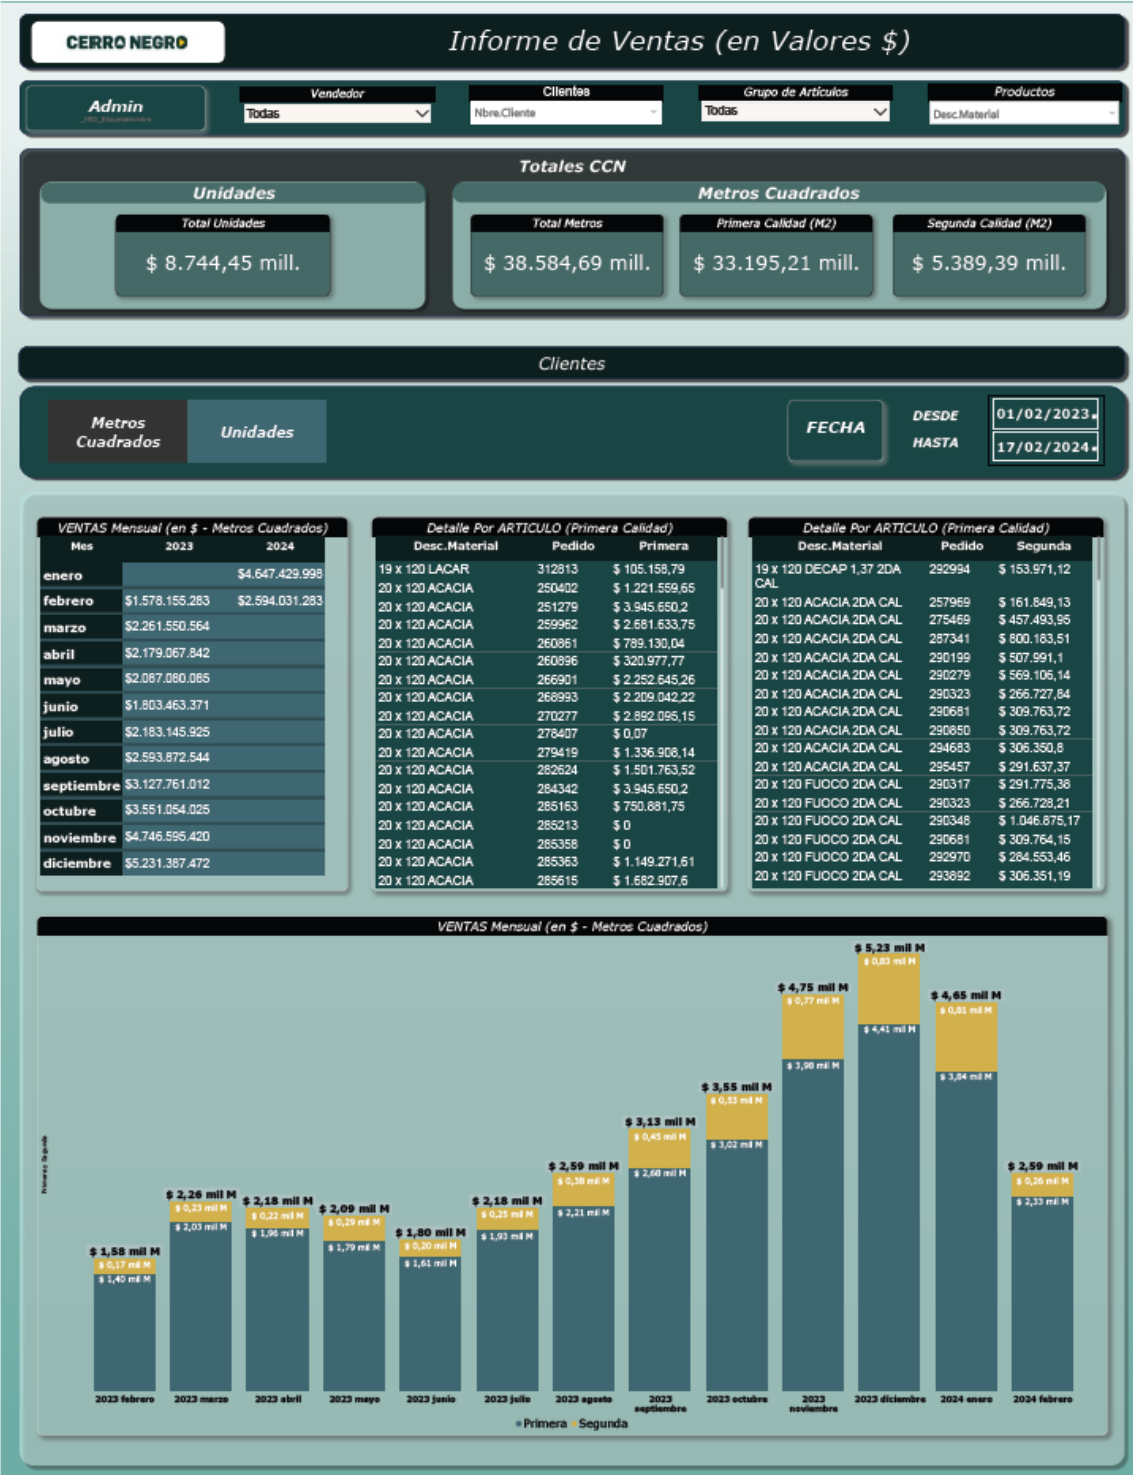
CERRO NEGRO

Informe de Ventas (en Valores $)

Admin

Vendedor
Todas

Clientes
Nbre.Cliente

Grupo de Articulos
Todas

Productos
Desc.Material

Totales CCN

Unidades

Total Unidades
$ 8.744,45 mill.

Metros Cuadrados

Total Metros
$ 38.584,69 mill.

Primera Calidad (M2)
$ 33.195,21 mill.

Segunda Calidad (M2)
$ 5.389,39 mill.

Clientes

Metros Cuadrados

Unidades

FECHA

DESDE 01/02/2023

HASTA 17/02/2024

VENTAS Mensual (en $ - Metros Cuadrados)

| Mes | 2023 | 2024 |
|---|---|---|
| enero | | $4.647.429.998 |
| febrero | $1.578.155.283 | $2.594.031.283 |
| marzo | $2.261.550.564 | |
| abril | $2.179.067.842 | |
| mayo | $2.087.080.065 | |
| junio | $1.803.463.371 | |
| julio | $2.183.145.925 | |
| agosto | $2.593.872.544 | |
| septiembre | $3.127.761.012 | |
| octubre | $3.551.054.025 | |
| noviembre | $4.746.595.420 | |
| diciembre | $5.231.387.472 | |

Detalle Por ARTICULO (Primera Calidad)

| Desc.Material | Pedido | Primera |
|---|---|---|
| 19 x 120 LACAR | 312813 | $ 105.158,79 |
| 20 x 120 ACACIA | 250402 | $ 1.221.559,65 |
| 20 x 120 ACACIA | 251279 | $ 3.945.650,2 |
| 20 x 120 ACACIA | 259962 | $ 2.681.633,75 |
| 20 x 120 ACACIA | 260861 | $ 789.130,04 |
| 20 x 120 ACACIA | 260896 | $ 320.977,77 |
| 20 x 120 ACACIA | 266901 | $ 2.252.645,26 |
| 20 x 120 ACACIA | 268993 | $ 2.209.042,22 |
| 20 x 120 ACACIA | 270277 | $ 2.892.095,15 |
| 20 x 120 ACACIA | 278407 | $ 0,07 |
| 20 x 120 ACACIA | 279419 | $ 1.336.908,14 |
| 20 x 120 ACACIA | 282624 | $ 1.501.763,52 |
| 20 x 120 ACACIA | 284342 | $ 3.945.650,2 |
| 20 x 120 ACACIA | 285163 | $ 750.881,75 |
| 20 x 120 ACACIA | 285213 | $ 0 |
| 20 x 120 ACACIA | 285358 | $ 0 |
| 20 x 120 ACACIA | 285363 | $ 1.149.271,61 |
| 20 x 120 ACACIA | 285615 | $ 1.682.907,6 |

Detalle Por ARTICULO (Primera Calidad)

| Desc.Material | Pedido | Segunda |
|---|---|---|
| 19 x 120 DECAP 1,37 2DA CAL | 292994 | $ 153.971,12 |
| 20 x 120 ACACIA 2DA CAL | 257969 | $ 161.849,13 |
| 20 x 120 ACACIA 2DA CAL | 275469 | $ 457.493,95 |
| 20 x 120 ACACIA 2DA CAL | 287341 | $ 800.183,51 |
| 20 x 120 ACACIA 2DA CAL | 290199 | $ 507.991,1 |
| 20 x 120 ACACIA 2DA CAL | 290279 | $ 569.106,14 |
| 20 x 120 ACACIA 2DA CAL | 290323 | $ 266.727,84 |
| 20 x 120 ACACIA 2DA CAL | 290681 | $ 309.763,72 |
| 20 x 120 ACACIA 2DA CAL | 290850 | $ 309.763,72 |
| 20 x 120 ACACIA 2DA CAL | 294683 | $ 306.350,8 |
| 20 x 120 ACACIA 2DA CAL | 295457 | $ 291.637,37 |
| 20 x 120 FUOCO 2DA CAL | 290317 | $ 291.775,38 |
| 20 x 120 FUOCO 2DA CAL | 290323 | $ 266.728,21 |
| 20 x 120 FUOCO 2DA CAL | 290348 | $ 1.046.875,17 |
| 20 x 120 FUOCO 2DA CAL | 290681 | $ 309.764,15 |
| 20 x 120 FUOCO 2DA CAL | 292970 | $ 284.553,46 |
| 20 x 120 FUOCO 2DA CAL | 293892 | $ 306.351,19 |

VENTAS Mensual (en $ - Metros Cuadrados)

Primera Segunda

$ 1,58 mil M $ 0,17 mil M $ 1,40 mil M
$ 2,26 mil M $ 0,23 mil M $ 2,03 mil M
$ 2,18 mil M $ 0,22 mil M $ 1,96 mil M
$ 2,09 mil M $ 0,29 mil M $ 1,79 mil M
$ 1,80 mil M $ 0,20 mil M $ 1,61 mil M
$ 2,18 mil M $ 0,25 mil M $ 1,93 mil M
$ 2,59 mil M $ 0,38 mil M $ 2,21 mil M
$ 3,13 mil M $ 0,45 mil M $ 2,68 mil M
$ 3,55 mil M $ 0,53 mil M $ 3,02 mil M
$ 4,75 mil M $ 0,77 mil M $ 3,98 mil M
$ 5,23 mil M $ 0,83 mil M $ 4,41 mil M
$ 4,65 mil M $ 0,81 mil M $ 3,84 mil M
$ 2,59 mil M $ 0,26 mil M $ 2,33 mil M

2023 febrero 2023 marzo 2023 abril 2023 mayo 2023 junio 2023 julio 2023 agosto 2023 septiembre 2023 octubre 2023 noviembre 2023 diciembre 2024 enero 2024 febrero

Primera Segunda